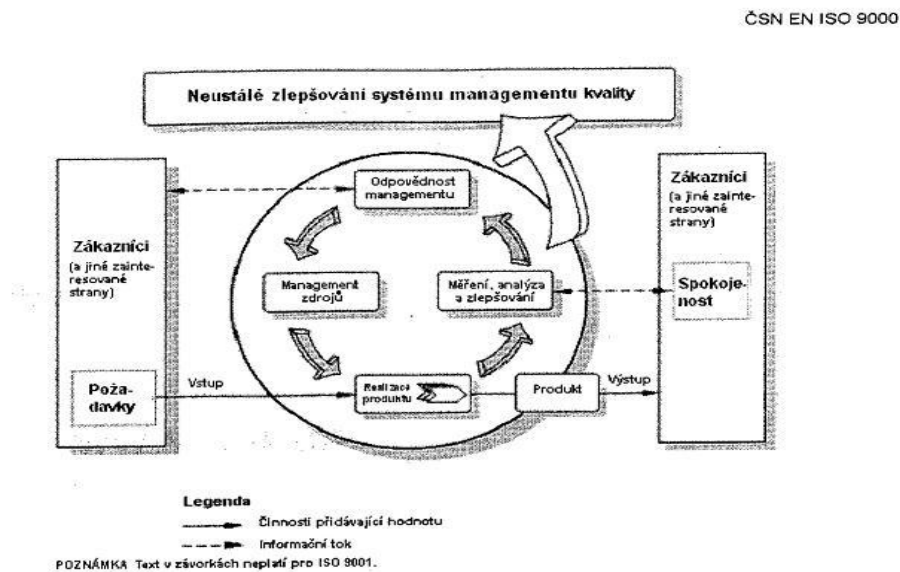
ČSN EN ISO 9000

Neustálé zlepšování systému managementu kvality

Zákazníci (a jiné zainteresované strany)

Požadavky

Odpovědnost managementu

Management zdrojů

Měření, analýza a zlepšování

Vstup

Realizace produktu

Produkt

Výstup

Zákazníci (a jiné zainteresované strany)

Spokojenost

Legenda

Činnosti přidávající hodnotu

Informační tok

POZNÁMKA Text v závorkách neplatí pro ISO 9001.